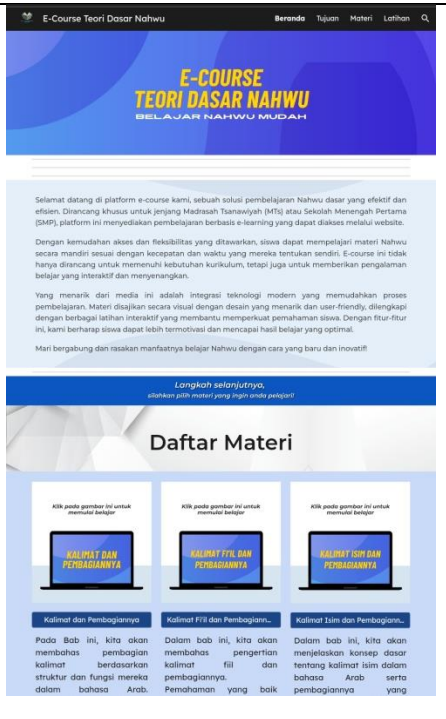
E-Course Teori Dasar Nahwu

Beranda Tujuan Materi Latihan

E-COURSE TEORI DASAR NAHWU

BELAJAR NAHWU MUDAH

Selamat datang di platform e-course kami, sebuah solusi pembelajaran Nahwu dasar yang efektif dan efisien. Dirancang khusus untuk jenjang Madrasah Tsanawiyah (MTs) atau Sekolah Menengah Pertama (SMP), platform ini menyediakan pembelajaran berbasis e-learning yang dapat diakses melalui website.

Dengan kemudahan akses dan fleksibilitas yang ditawarkan, siswa dapat mempelajari materi Nahwu secara mandiri sesuai dengan kecepatan dan waktu yang mereka tentukan sendiri. E-course ini tidak hanya dirancang untuk memenuhi kebutuhan kurikulum, tetapi juga untuk memberikan pengalaman belajar yang interaktif dan menyenangkan.

Yang menarik dari media ini adalah integrasi teknologi modern yang memudahkan proses pembelajaran. Materi disajikan secara visual dengan desain yang menarik dan user-friendly, dilengkapi dengan berbagai latihan interaktif yang membantu memperkuat pemahaman siswa. Dengan fitur-fitur ini, kami berharap siswa dapat lebih termotivasi dan mencapai hasil belajar yang optimal.

Mari bergabung dan rasakan manfaatnya belajar Nahwu dengan cara yang baru dan inovatif!

Langkah selanjutnya,
silahkan pilih materi yang ingin anda pelajari!

Daftar Materi

Klik pada gambar ini untuk memulai belajar

KALIMAT DAN PEMBAGIANNYA

Kalimat dan Pembagiannya

Pada Bab ini, kita akan membahas pembagian kalimat berdasarkan struktur dan fungsi mereka dalam bahasa Arab.

Klik pada gambar ini untuk memulai belajar

KALIMAT FI'IL DAN PEMBAGIANNYA

Kalimat Fi'il dan Pembagiann...

Dalam bab ini, kita akan membahas pengertian kalimat fiil dan pembagiannya. Pemahaman yang baik

Klik pada gambar ini untuk memulai belajar

KALIMAT ISIM DAN PEMBAGIANNYA

Kalimat Isim dan Pembagiann...

Dalam bab ini, kita akan menjelaskan konsep dasar tentang kalimat isim dalam bahasa Arab serta pembagiannya yang